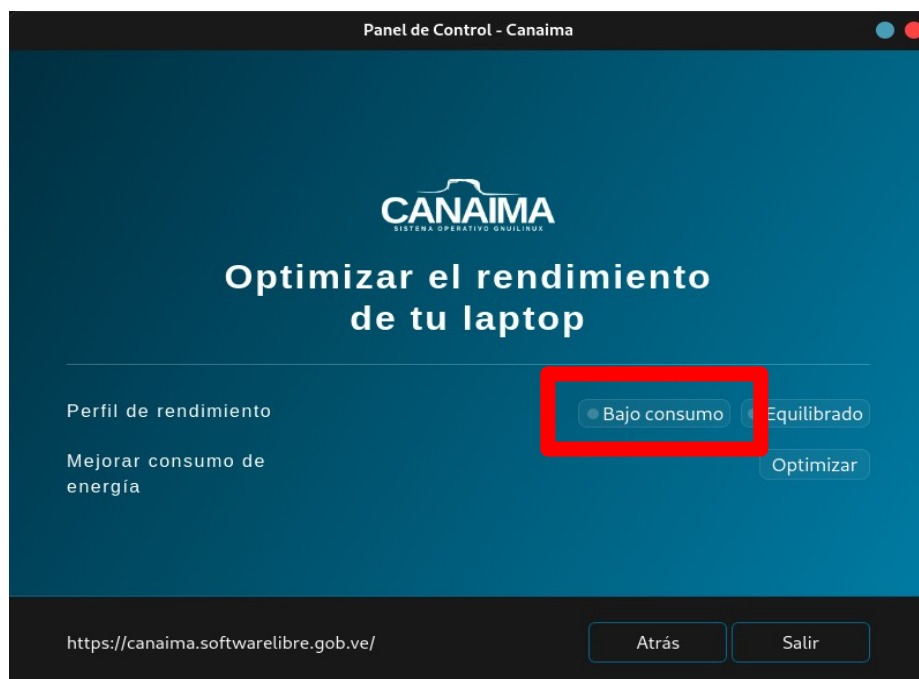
Panel de Control - Canaima

CANAIMA
SISTEMA OPERATIVO GNU/LINUX

Optimizar el rendimiento de tu laptop

Perfil de rendimiento

Bajo consumo

Equilibrado

Mejorar consumo de energía

Optimizar

https://canaima.softwarelibre.gob.ve/

Atrás

Salir